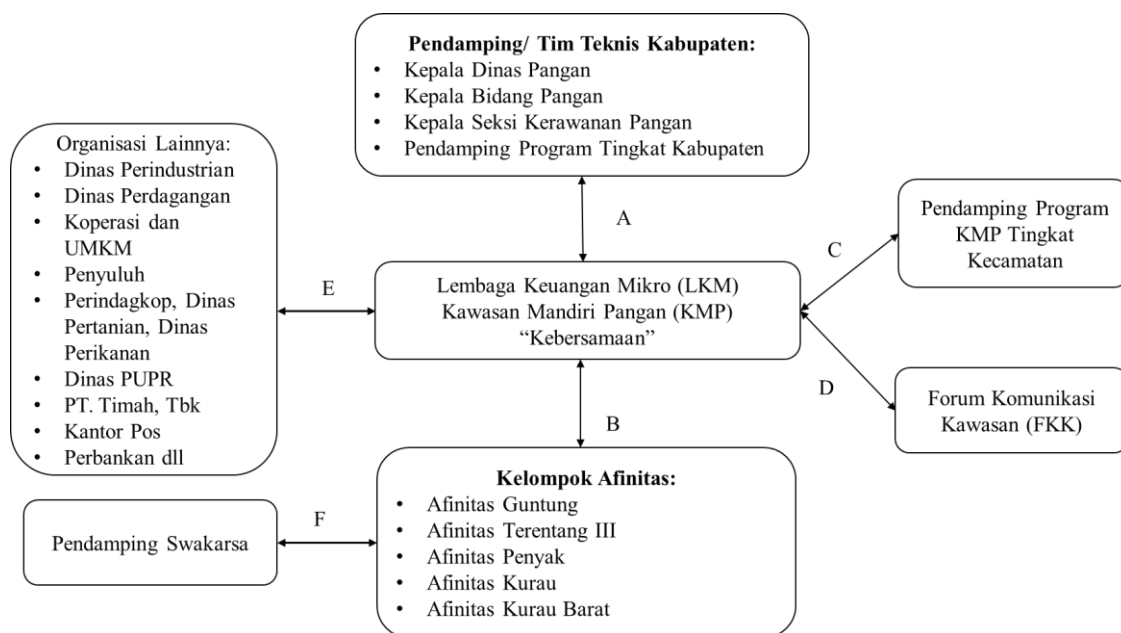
**Pendamping/ Tim Teknis Kabupaten:**
- Kepala Dinas Pangan
- Kepala Bidang Pangan
- Kepala Seksi Kerawanan Pangan
- Pendamping Program Tingkat Kabupaten

Organisasi Lainnya:
- Dinas Perindustrian
- Dinas Perdagangan
- Koperasi dan UMKM
- Penyuluh
- Perindagkop, Dinas Pertanian, Dinas Perikanan
- Dinas PUPR
- PT. Timah, Tbk
- Kantor Pos
- Perbankan dll

A

E

Lembaga Keuangan Mikro (LKM) Kawasan Mandiri Pangan (KMP) "Kebersamaan"

C

Pendamping Program KMP Tingkat Kecamatan

D

Forum Komunikasi Kawasan (FKK)

B

**Kelompok Afinitas:**
- Afinitas Guntung
- Afinitas Terentang III
- Afinitas Penyak
- Afinitas Kurau
- Afinitas Kurau Barat

F

Pendamping Swakarsa